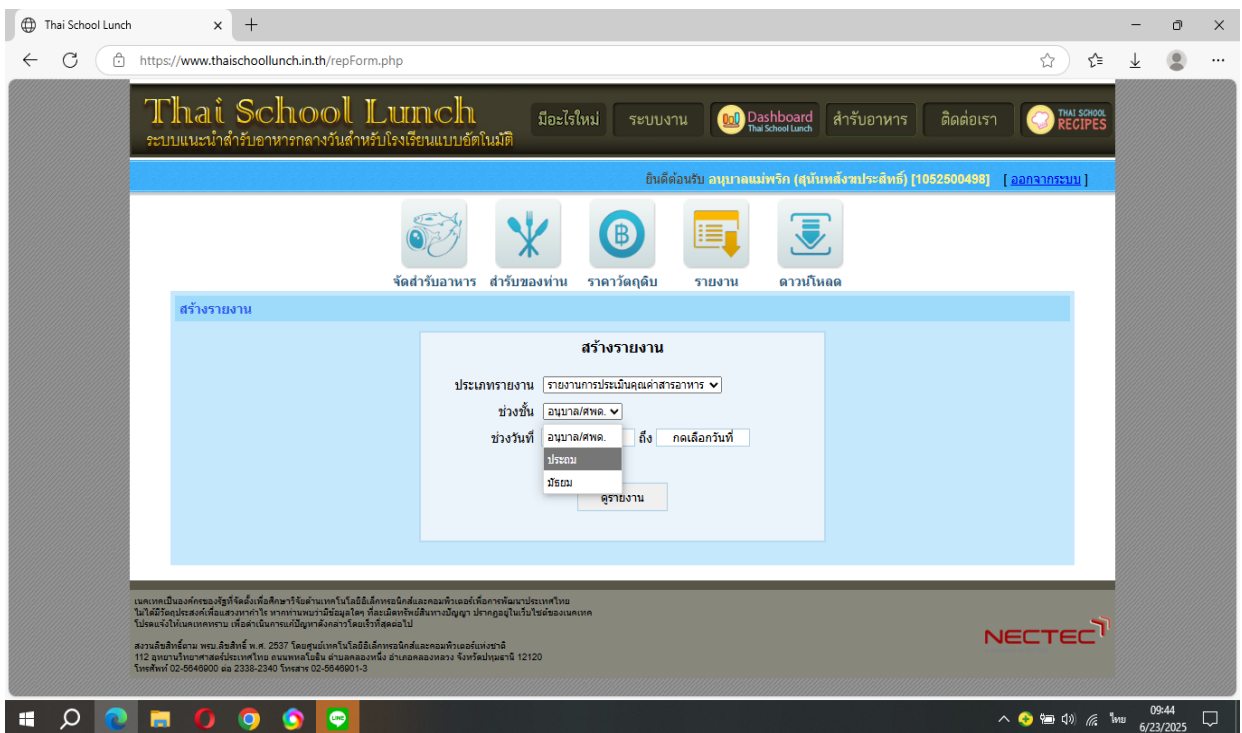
Thai School Lunch

https://www.thaischoollunch.in.th/repForm.php

Thai School Lunch
ระบบแนะนำสำรับอาหารกลางวันสำหรับโรงเรียนแบบอัตโนมัติ

มีอะไรใหม่ ระบบงาน Dashboard Thai School Lunch สำรับอาหาร ติดต่อเรา THAI SCHOOL RECIPES

ยินดีต้อนรับ อนุบาลแม่พริก (สุนันท์หลังพระประสิทธิ์) [1052500498] [ ออกจากระบบ ]

จัดสำรับอาหาร สำรับของท่าน ราคาวัตถุดิบ รายงาน ดาวน์โหลด

สร้างรายงาน

สร้างรายงาน

ประเภทรายงาน รายงานการประเมินคุณค่าสารอาหาร
ช่วงชั้น อนุบาล/ศพด.
ช่วงวันที่ อนุบาล/ศพด. ถึง กดเลือกวันที่
ประถม
มัธยม
ดูรายงาน

เนคเทคเป็นองค์กรของรัฐที่จัดตั้งเพื่อศึกษาวิจัยด้านเทคโนโลยีอิเล็กทรอนิกส์และคอมพิวเตอร์เพื่อการพัฒนาประเทศไทย
ไม่ได้มีวัตถุประสงค์เพื่อแสวงหากำไร หากท่านพบว่ามีข้อมูลใดๆ ที่ละเมิดทรัพย์สินทางปัญญา ปรากฏอยู่ในเว็บไซต์ของเนคเทค
โปรดแจ้งให้เนคเทคทราบ เพื่อดำเนินการแก้ปัญหาดังกล่าวโดยเร็วที่สุดต่อไป

สงวนลิขสิทธิ์ตาม พรบ.ลิขสิทธิ์ พ.ศ. 2537 โดยศูนย์เทคโนโลยีอิเล็กทรอนิกส์และคอมพิวเตอร์แห่งชาติ
112 อุทยานวิทยาศาสตร์ประเทศไทย ถนนพหลโยธิน ตำบลคลองหนึ่ง อำเภอคลองหลวง จังหวัดปทุมธานี 12120
โทรศัพท์ 02-5646900 ต่อ 2338-2340 โทรสาร 02-5646901-3

NECTEC

ไทย 09:44 6/23/2025